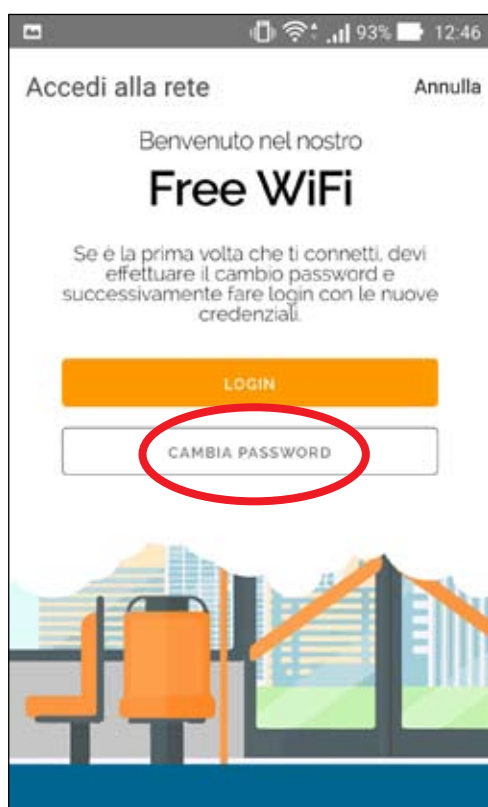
93% 12:46

Accedi alla rete

Annulla

Benvenuto nel nostro

Free WiFi

Se è la prima volta che ti connetti, devi effettuare il cambio password e successivamente fare login con le nuove credenziali.

LOGIN

CAMBIA PASSWORD